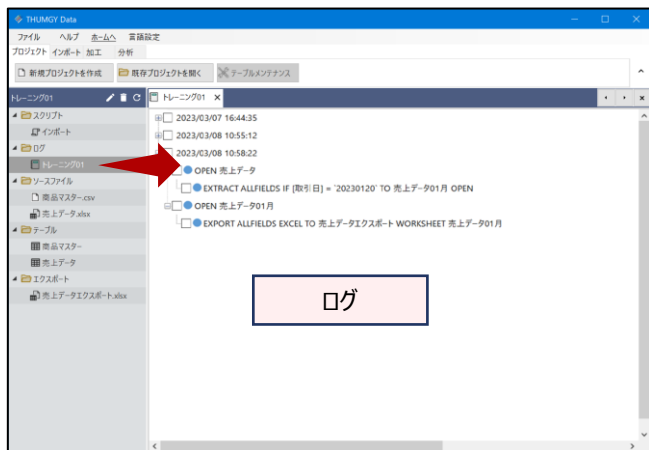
THUMGY Data

ファイル ヘルプ ホームへ 言語設定

プロジェクト インポート 加工 分析

新規プロジェクトを作成 既存プロジェクトを開く テーブルメンテナンス

トレーニング01

スクリプト
インポート
ログ
トレーニング01
ソースファイル
商品マスター.csv
売上データ.xlsx
テーブル
商品マスター
売上データ
エクスポート
売上データエクスポート.xlsx

トレーニング01

2023/03/07 16:44:35
2023/03/08 10:55:12
2023/03/08 10:58:22
OPEN 売上データ
EXTRACT ALLFIELDS IF [取引日] = `20230120` TO 売上データ01月 OPEN
OPEN 売上データ01月
EXPORT ALLFIELDS EXCEL TO 売上データエクスポート WORKSHEET 売上データ01月

ログ